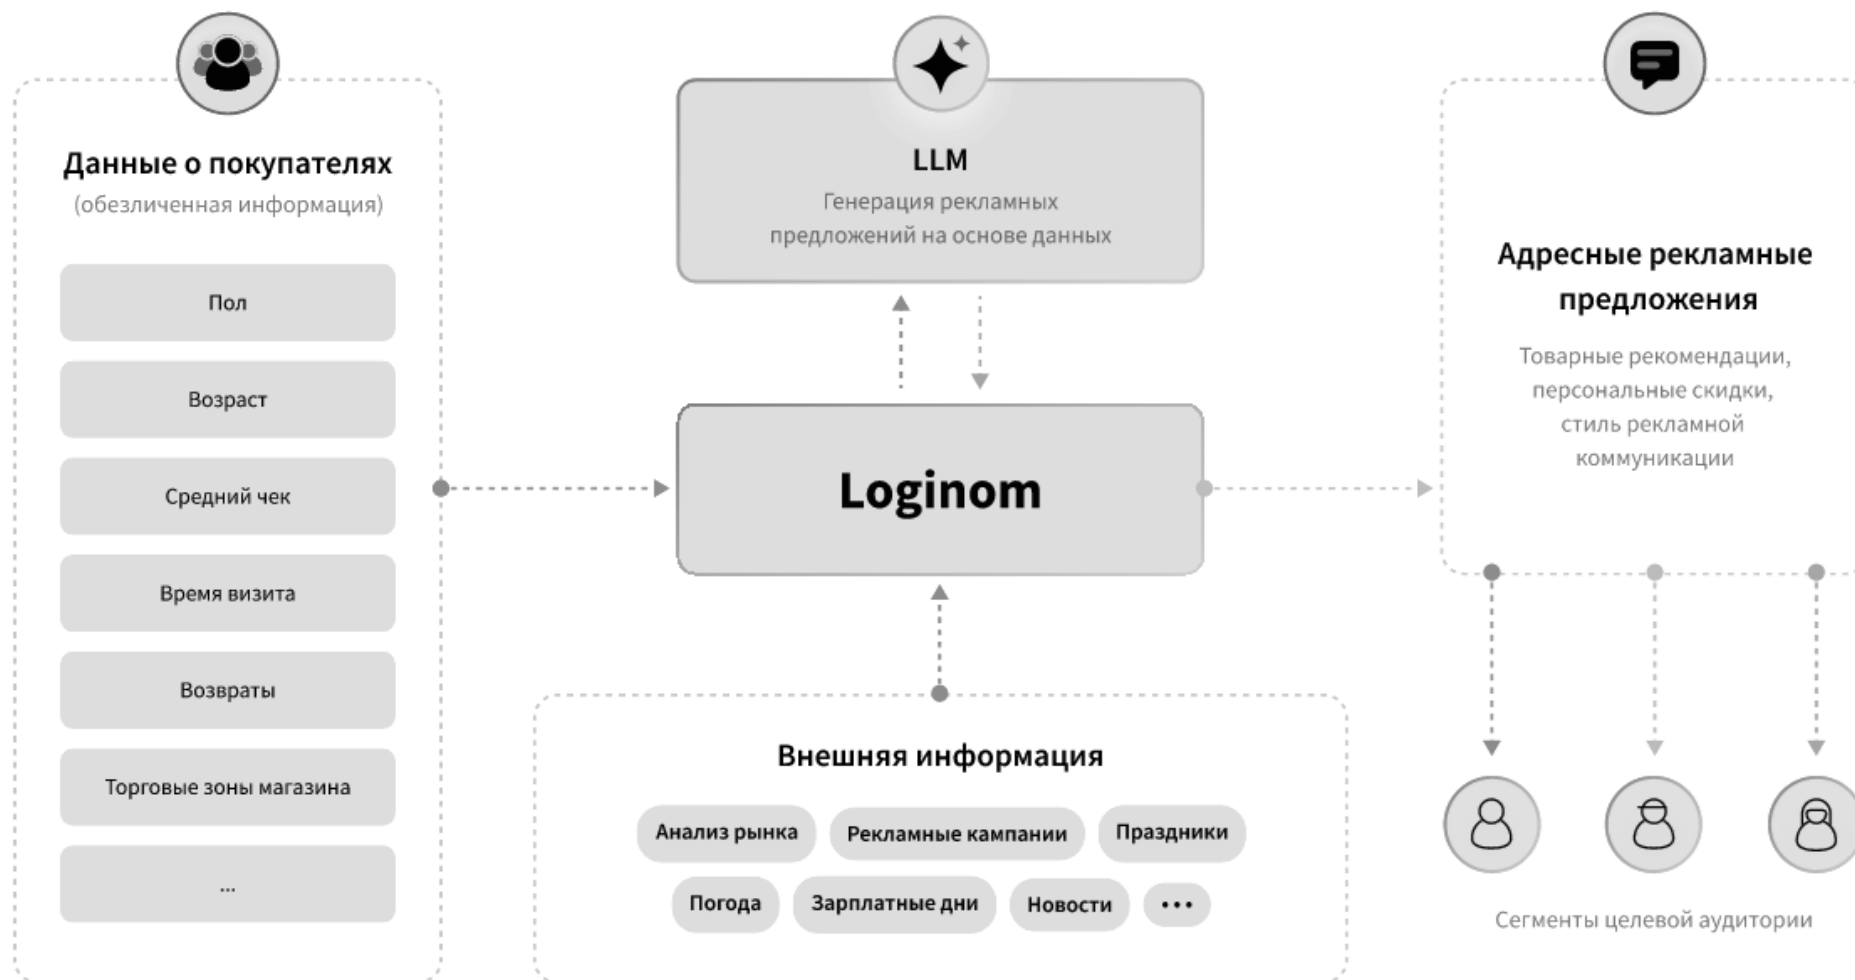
Данные о покупателях
(обезличенная информация)

Пол

Возраст

Средний чек

Время визита

Возвраты

Торговые зоны магазина

...

LLM
Генерация рекламных предложений на основе данных

Loginom

Внешняя информация

Анализ рынка

Рекламные кампании

Праздники

Погода

Зарплатные дни

Новости

...

Адресные рекламные предложения

Товарные рекомендации, персональные скидки, стиль рекламной коммуникации

Сегменты целевой аудитории